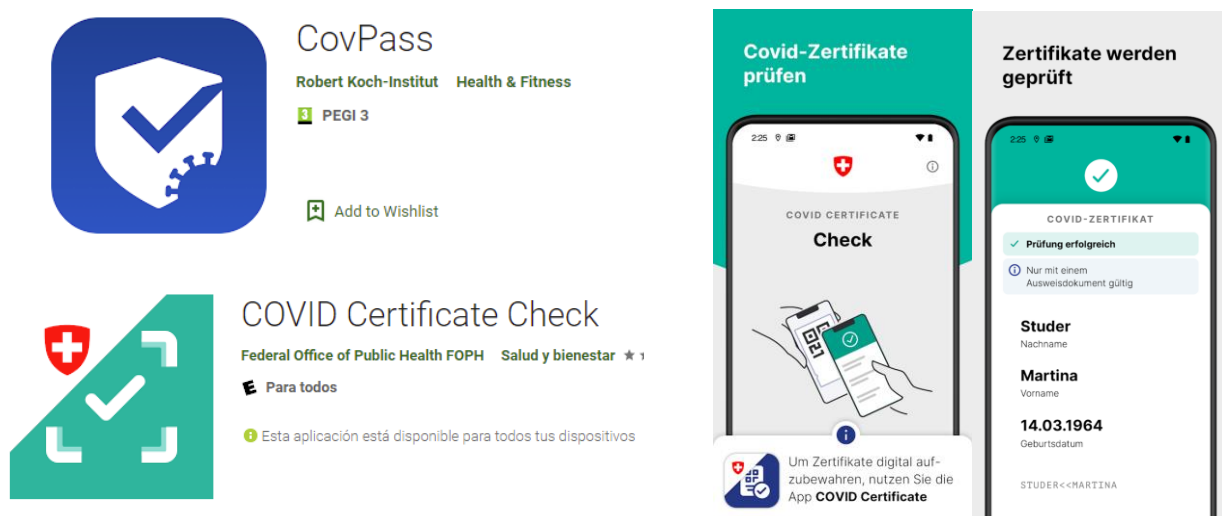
CovPass

Robert Koch-Institut Health & Fitness

3 PEGI 3

Add to Wishlist

COVID Certificate Check

Federal Office of Public Health FOPH Salud y bienestar ★ 1

E Para todos

Esta aplicación está disponible para todos tus dispositivos

Covid-Zertifikate prüfen

2:25

COVID CERTIFICATE

Check

Um Zertifikate digital aufzubewahren, nutzen Sie die App COVID Certificate

Zertifikate werden geprüft

2:25

COVID-ZERTIFIKAT

Prüfung erfolgreich

Nur mit einem Ausweisdokument gültig

Studer
Nachname

Martina
Vorname

14.03.1964
Geburtsdatum

STUDER<<MARTINA